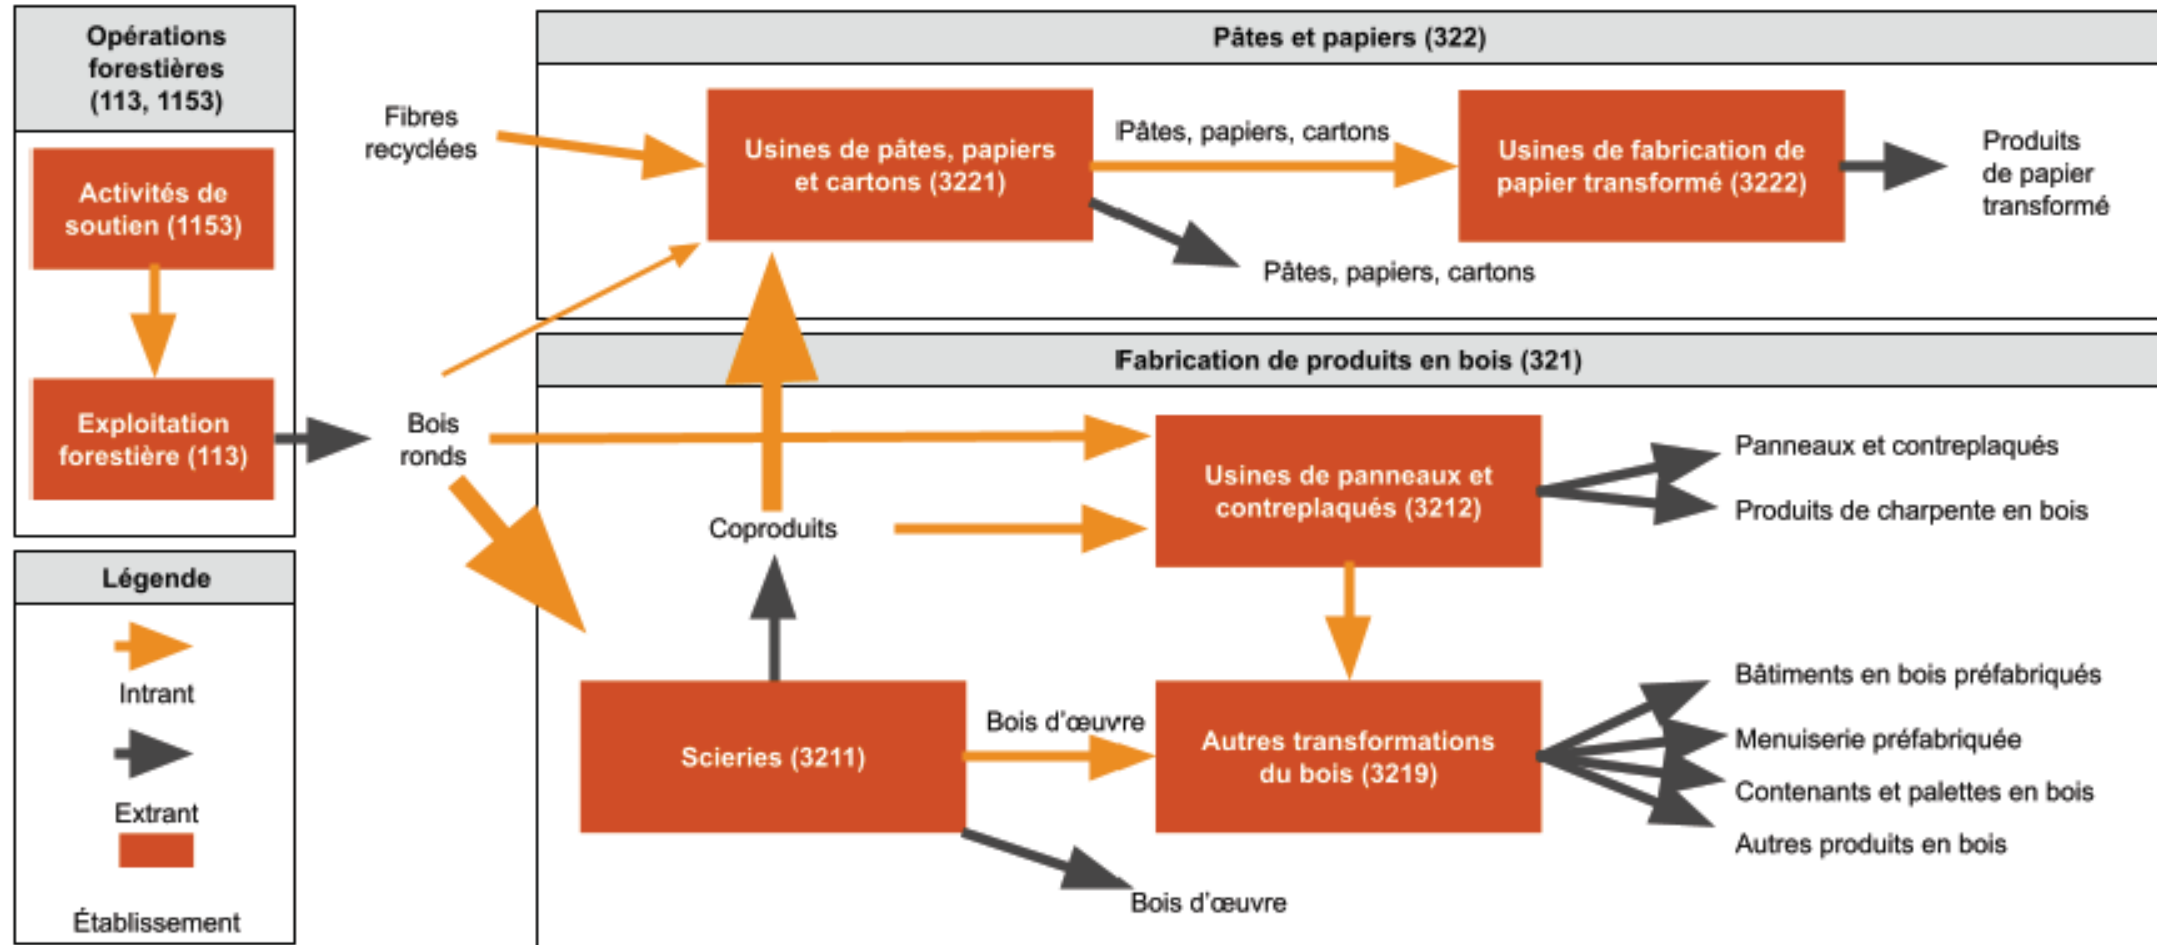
Opérations forestières (113, 1153)

Activités de soutien (1153)

Exploitation forestière (113)

Légende

Intrant

Extrant

Établissement

Pâtes et papiers (322)

Fibres recyclées

Usines de pâtes, papiers et cartons (3221)

Pâtes, papiers, cartons

Usines de fabrication de papier transformé (3222)

Produits de papier transformé

Pâtes, papiers, cartons

Fabrication de produits en bois (321)

Bois ronds

Usines de panneaux et contreplaqués (3212)

Panneaux et contreplaqués

Produits de charpente en bois

Coproduits

Scieries (3211)

Bois d'œuvre

Autres transformations du bois (3219)

Bâtiments en bois préfabriqués

Menuiserie préfabriquée

Contenants et palettes en bois

Autres produits en bois

Bois d'œuvre